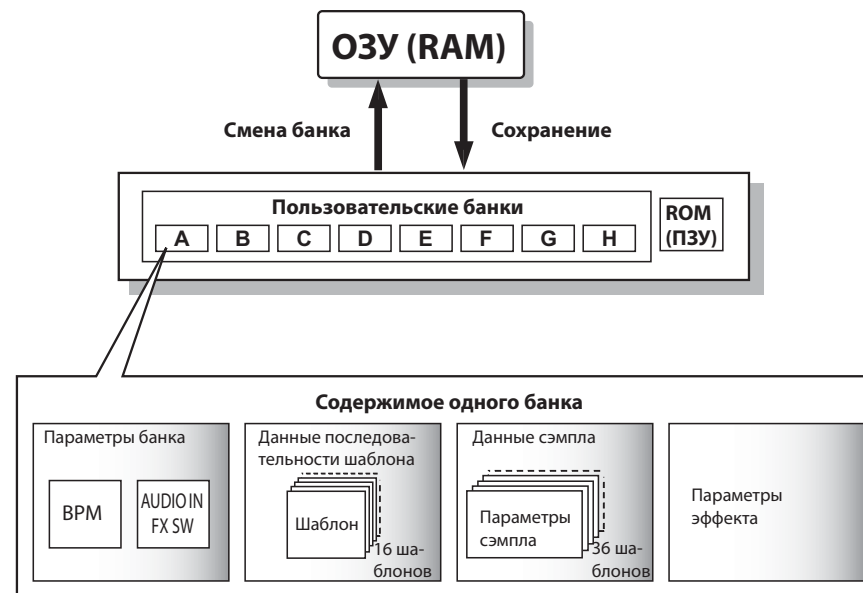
ОЗУ (RAM)

Смена банка

Сохранение

Пользовательские банки

A B C D E F G H

ROM (ПЗУ)

Содержимое одного банка

Параметры банка

BPM

AUDIO IN FX SW

Данные последовательности шаблона

Шаблон

16 шаблонов

Данные сэмпла

Параметры сэмпла

36 шаблонов

Параметры эффекта